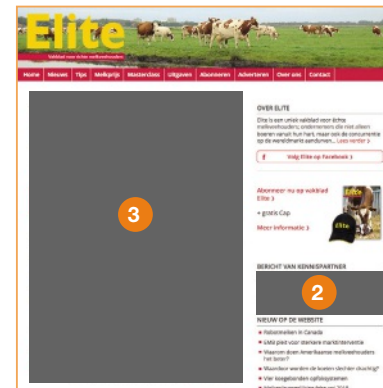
Elite
Vakblad voor échte melkveehouders

Home | Nieuws | Tips | Melkprijs | Masterclass | Uitgaven | Abonneren | Adverteren | Over ons | Contact

3

OVER ELITE
Elite is een uniek vakblad voor échte melkveehouders; ondernemers die niet alleen boeren vanuit hun hart, maar ook de concurrentie op de wereldmarkt aandurven... Lees verder ›

Volg Elite op Facebook ›

Abonneer nu op vakblad Elite ›
+ gratis Cap
Meer informatie ›

Elite

BERICHT VAN KENNISPARTNER

2

NIEUW OP DE WEBSITE
Robotmelken in Canada
EMB pleit voor sterkere marktinterventie
Waarom doen Amerikaanse melkveehouders het beter?
Waardoor worden de koeien niet drachtig?
Vier toegelaten opfokmethoden
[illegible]